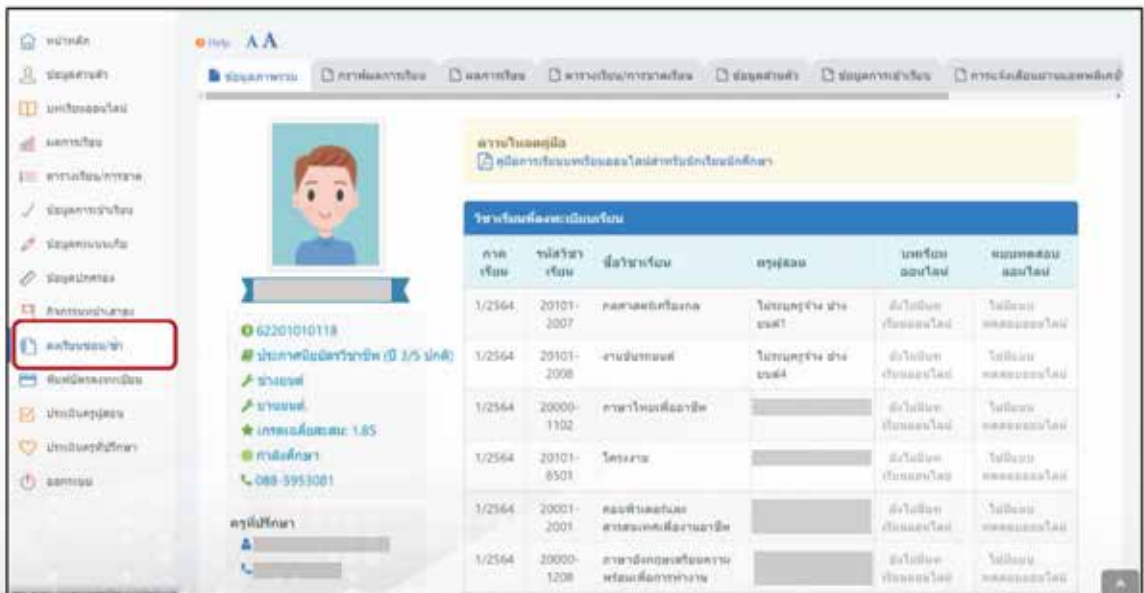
หน้าหลัก
ข้อมูลส่วนตัว
บทเรียนออนไลน์
ผลการเรียน
ตารางเรียน/ตารางสอบ
ข้อมูลการเข้าเรียน
ข้อมูลคะแนนเก็บ
ข้อมูลปกครอง
กิจกรรมนักศึกษา
ลงทะเบียนซ่อม/ซ้ำ
พิมพ์บัตรสอบ
ประเมินครูผู้สอน
ประเมินครูที่ปรึกษา
ออกระบบ

Help A A

ข้อมูลภาพรวม | การพัฒนาการเรียน | ผลการเรียน | ตารางเรียน/ตารางสอบ | ข้อมูลส่วนตัว | ข้อมูลการเข้าเรียน | การแจ้งเตือนผ่านแอพพลิเคชั่น

62201010118
ประกาศนียบัตรวิชาชีพ (ปี 3/5 ปกติ)
ช่างยนต์
ช่างยนต์
เกรดเฉลี่ยสะสม: 1.85
กำลังศึกษา
088-5953081

ครูที่ปรึกษา

ดาวน์โหลดคู่มือ
คู่มือการเรียนบทเรียนออนไลน์สำหรับนักเรียนนักศึกษา

วิชาเรียนที่ลงทะเบียนเรียน

| ภาคเรียน | รหัสวิชาเรียน | ชื่อวิชาเรียน | ครูผู้สอน | บทเรียนออนไลน์ | แบบทดสอบออนไลน์ |
|---|---|---|---|---|---|
| 1/2564 | 20101-2007 | กลศาสตร์เครื่องกล | ไม่ระบุครู ช่างยนต์1 | ยังไม่มีบทเรียนออนไลน์ | ไม่มีแบบทดสอบออนไลน์ |
| 1/2564 | 20101-2008 | งานยานยนต์ | ไม่ระบุครู ช่างยนต์4 | ยังไม่มีบทเรียนออนไลน์ | ไม่มีแบบทดสอบออนไลน์ |
| 1/2564 | 20000-1102 | ภาษาไทยเพื่ออาชีพ | | ยังไม่มีบทเรียนออนไลน์ | ไม่มีแบบทดสอบออนไลน์ |
| 1/2564 | 20101-8501 | โครงงาน | | ยังไม่มีบทเรียนออนไลน์ | ไม่มีแบบทดสอบออนไลน์ |
| 1/2564 | 20001-2001 | คอมพิวเตอร์และสารสนเทศเพื่องานอาชีพ | | ยังไม่มีบทเรียนออนไลน์ | ไม่มีแบบทดสอบออนไลน์ |
| 1/2564 | 20000-1208 | ภาษาอังกฤษเตรียมความพร้อมเพื่อการทำงาน | | ยังไม่มีบทเรียนออนไลน์ | ไม่มีแบบทดสอบออนไลน์ |